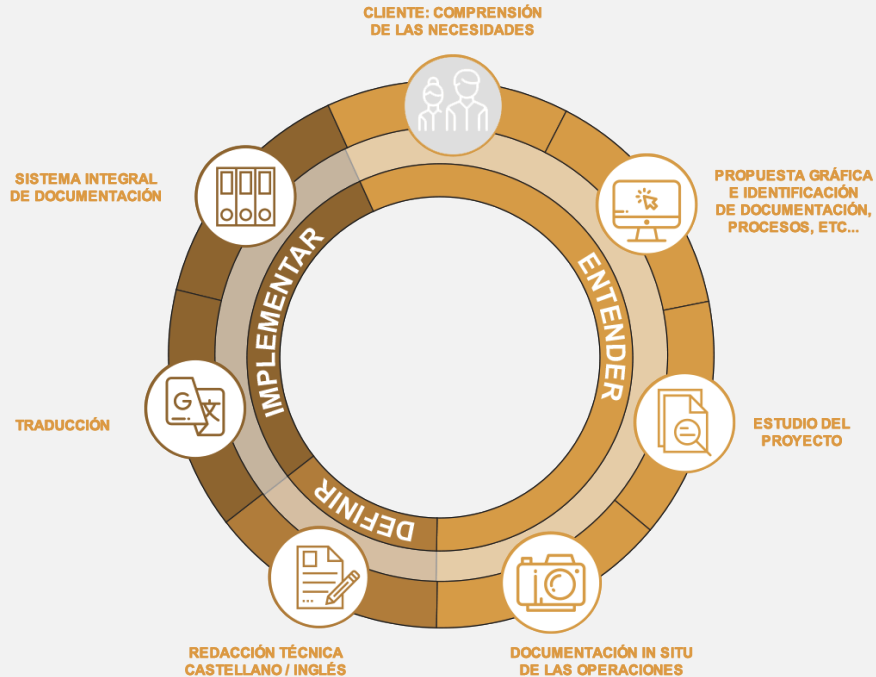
CLIENTE: COMPRENSIÓN DE LAS NECESIDADES

PROPUESTA GRÁFICA E IDENTIFICACIÓN DE DOCUMENTACIÓN, PROCESOS, ETC...

ESTUDIO DEL PROYECTO

DOCUMENTACIÓN IN SITU DE LAS OPERACIONES

REDACCIÓN TÉCNICA CASTELLANO / INGLÉS

TRADUCCIÓN

SISTEMA INTEGRAL DE DOCUMENTACIÓN

ENTENDER

DEFINIR

IMPLEMENTAR